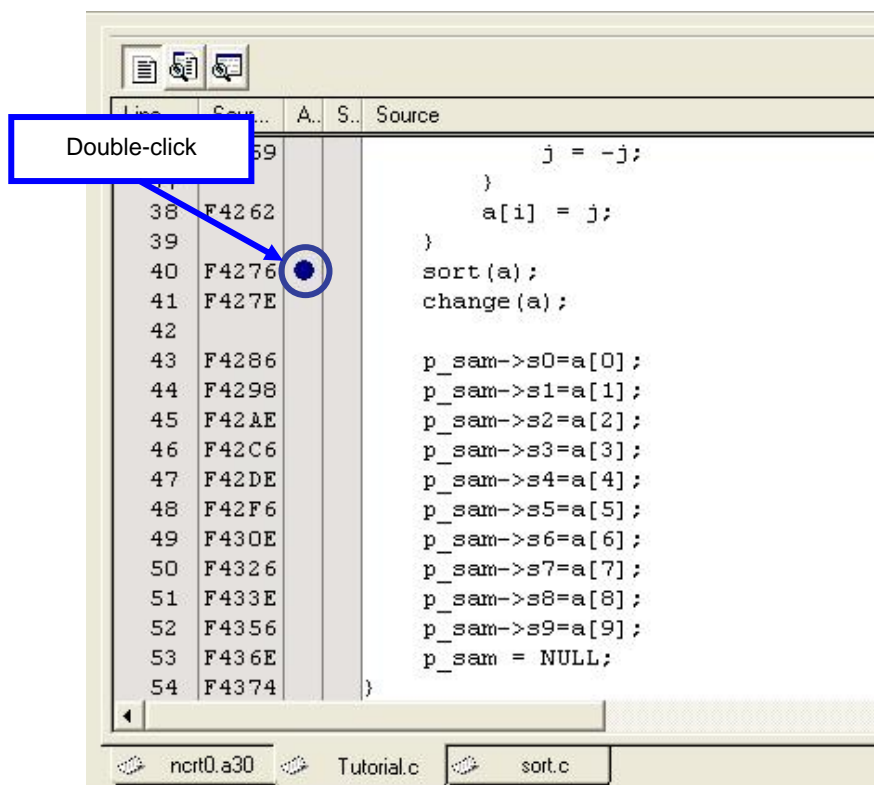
| Line | Sour... | A.. | S.. | Source |
|---|---|---|---|---|
| | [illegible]59 | | | j = -j; |
| | | | | } |
| 38 | F4262 | | | a[i] = j; |
| 39 | | | | } |
| 40 | F4276 | | | sort(a); |
| 41 | F427E | | | change(a); |
| 42 | | | | |
| 43 | F4286 | | | p_sam->s0=a[0]; |
| 44 | F4298 | | | p_sam->s1=a[1]; |
| 45 | F42AE | | | p_sam->s2=a[2]; |
| 46 | F42C6 | | | p_sam->s3=a[3]; |
| 47 | F42DE | | | p_sam->s4=a[4]; |
| 48 | F42F6 | | | p_sam->s5=a[5]; |
| 49 | F430E | | | p_sam->s6=a[6]; |
| 50 | F4326 | | | p_sam->s7=a[7]; |
| 51 | F433E | | | p_sam->s8=a[8]; |
| 52 | F4356 | | | p_sam->s9=a[9]; |
| 53 | F436E | | | p_sam = NULL; |
| 54 | F4374 | | | } |

Double-click

ncrt0.a30 Tutorial.c sort.c